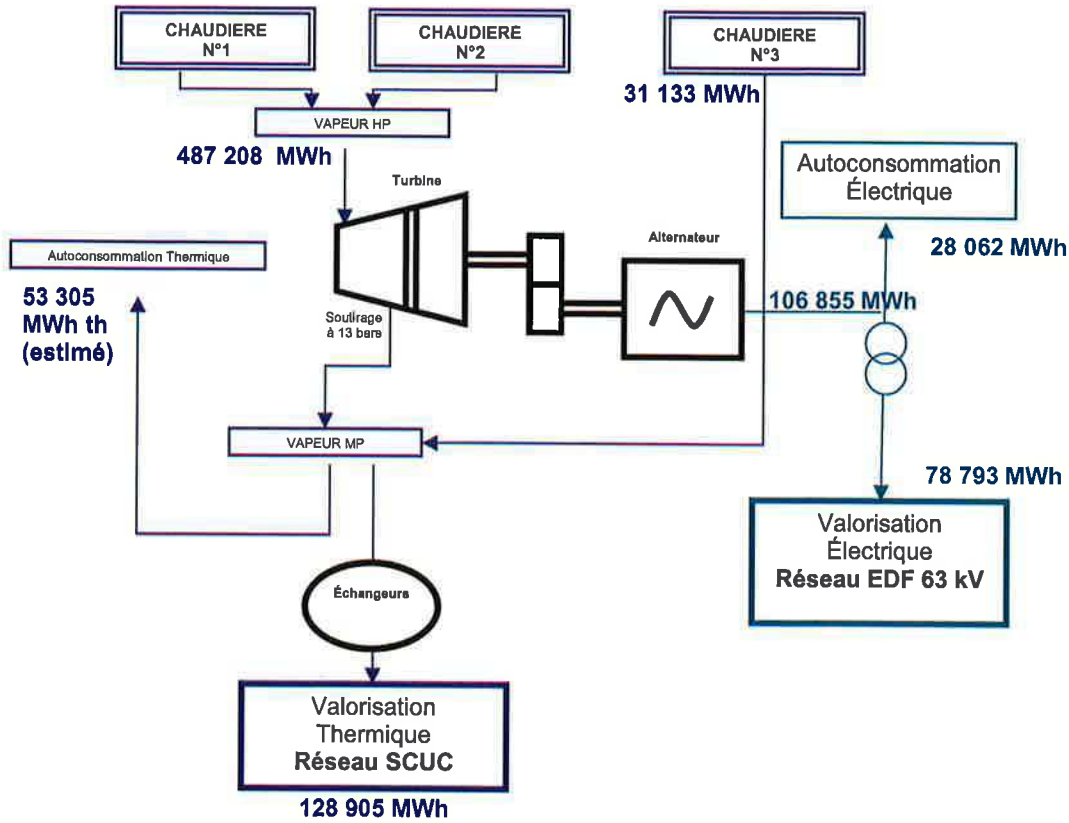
CHAUDIERE N°1

CHAUDIERE N°2

CHAUDIERE N°3

31 133 MWh

VAPEUR HP

487 208 MWh

Turbine

Autoconsommation Électrique

28 062 MWh

Autoconsommation Thermique

Alternateur

53 305 MWh th (estimé)

106 855 MWh

Soutirage à 13 bars

VAPEUR MP

78 793 MWh

Valorisation Électrique
Réseau EDF 63 kV

Échangeurs

Valorisation Thermique
Réseau SCUC

128 905 MWh